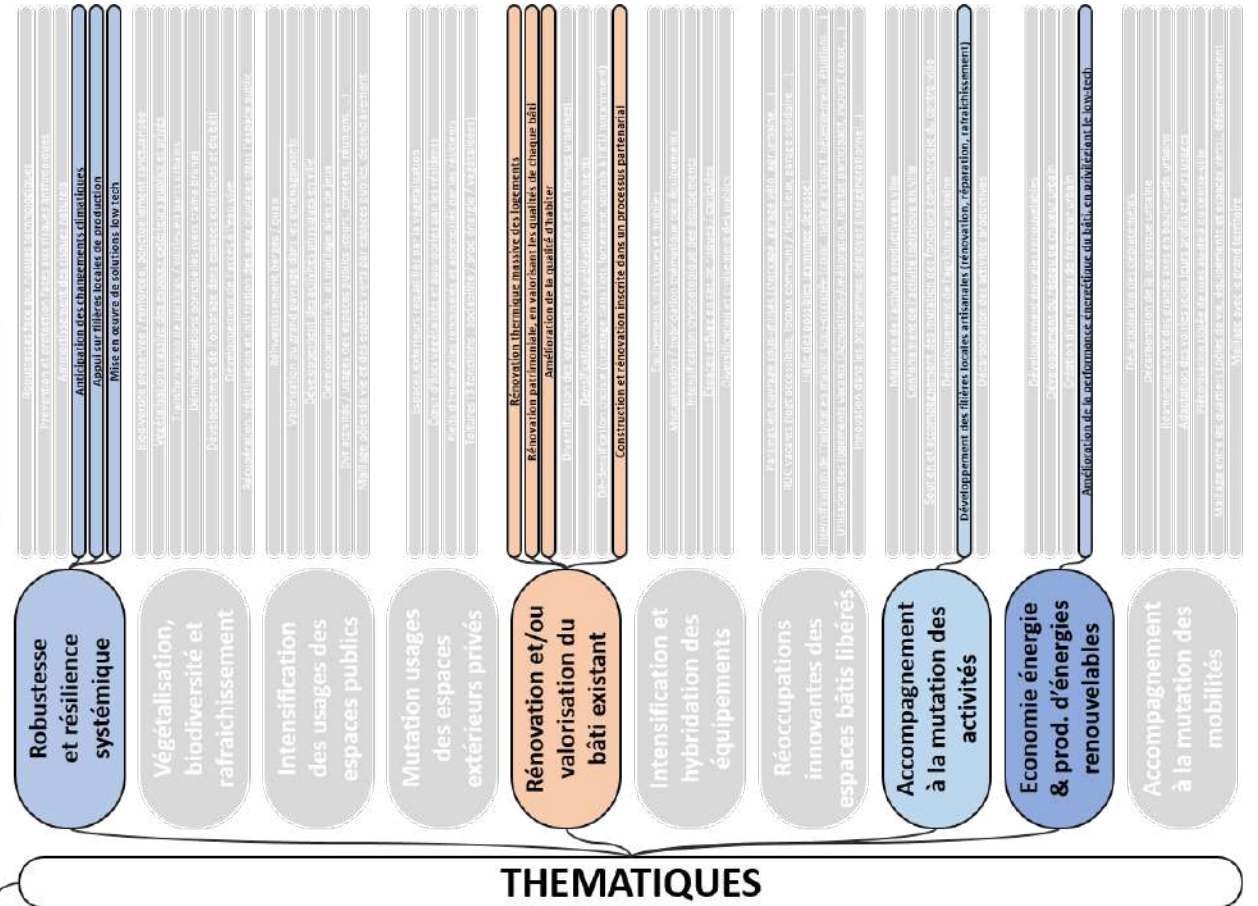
Anticipation des changements climatiques
Appui sur filières locales de production
Mise en œuvre de solutions low tech

Rénovation thermique massive des logements
Rénovation patrimoniale, en valorisant les qualités de chaque bâti
Amélioration de la qualité d'habiter
Construction et rénovation inscrite dans un processus partenarial

Développement des filières locales artisanales (rénovation, réparation, rafraîchissement)

Amélioration de la performance énergétique du bâti, en privilégiant le low-tech

Robustesse et résilience systémique
Végétalisation, biodiversité et rafraichissement
Intensification des usages des espaces publics
Mutation usages des espaces extérieurs privés
Rénovation et/ou valorisation du bâti existant
Intensification et hybridation des équipements
Réoccupations innovantes des espaces bâtis libérés
Accompagnement à la mutation des activités
Economie énergie & prod. d'énergies renouvelables
Accompagnement à la mutation des mobilités

THEMATIQUES